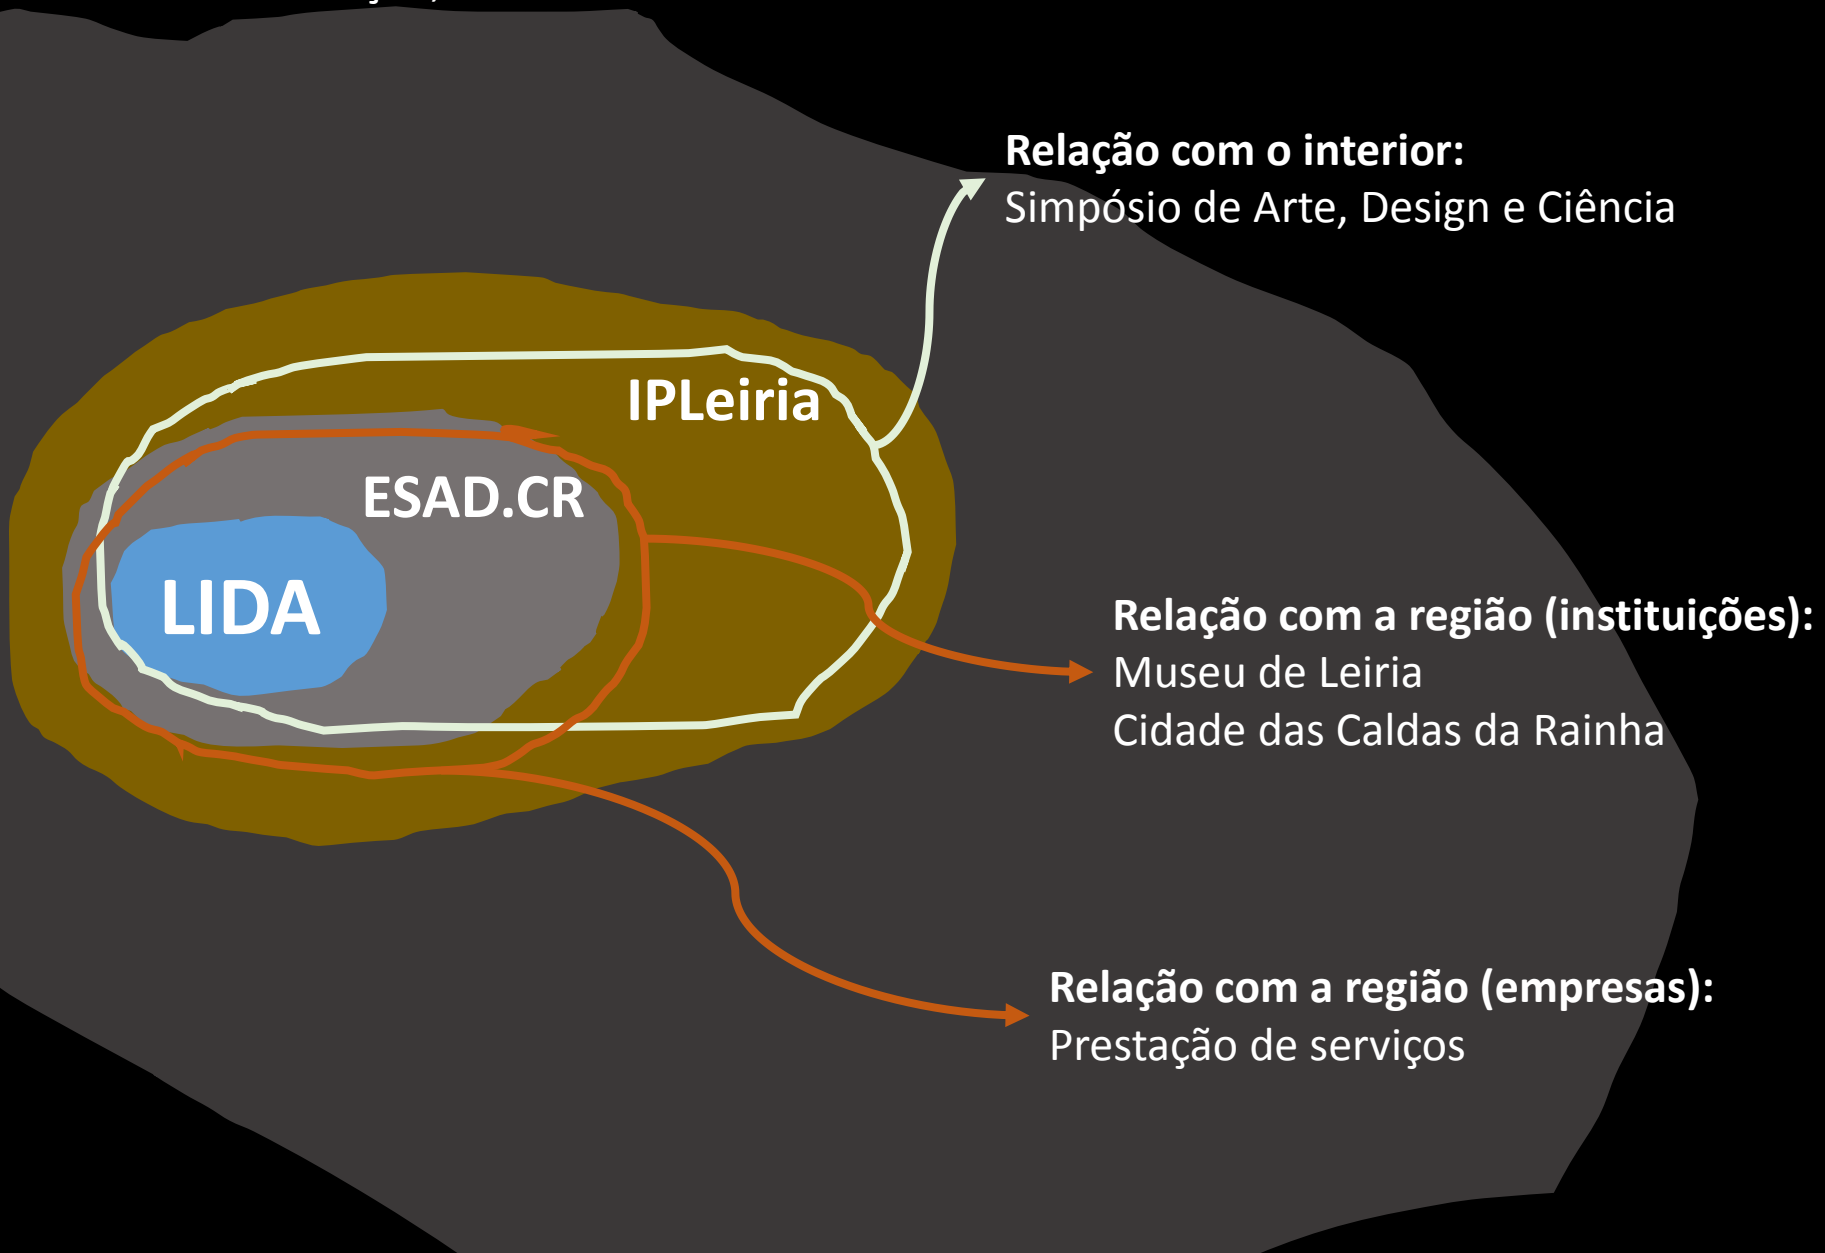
Relação com o interior:
Simpósio de Arte, Design e Ciência

IPLeiria

ESAD.CR

LIDA

Relação com a região (instituições):
Museu de Leiria
Cidade das Caldas da Rainha

Relação com a região (empresas):
Prestação de serviços